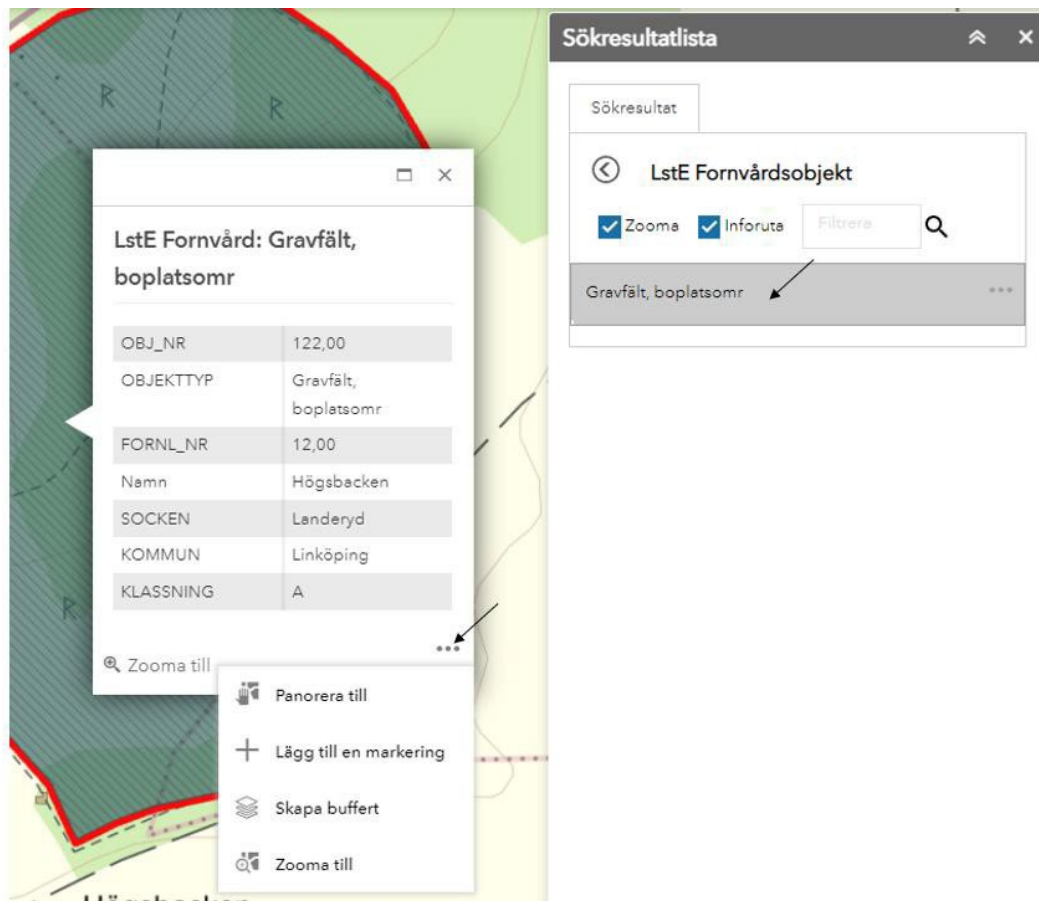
R

R

R

LstE Fornvård: Gravfält, boplatsomr

| OBJ_NR | 122,00 |
|---|---|
| OBJEKTTYP | Gravfält, boplatsomr |
| FORNL_NR | 12,00 |
| Namn | Högsbacken |
| SOCKEN | Landeryd |
| KOMMUN | Linköping |
| KLASSNING | A |

Zooma till

Panorera till

Lägg till en markering

Skapa buffert

Zooma till

Högsbacken

Sökresultatlista

Sökresultat

LstE Fornvårdsobjekt

Zooma Inforuta Filtrera

Gravfält, boplatsomr